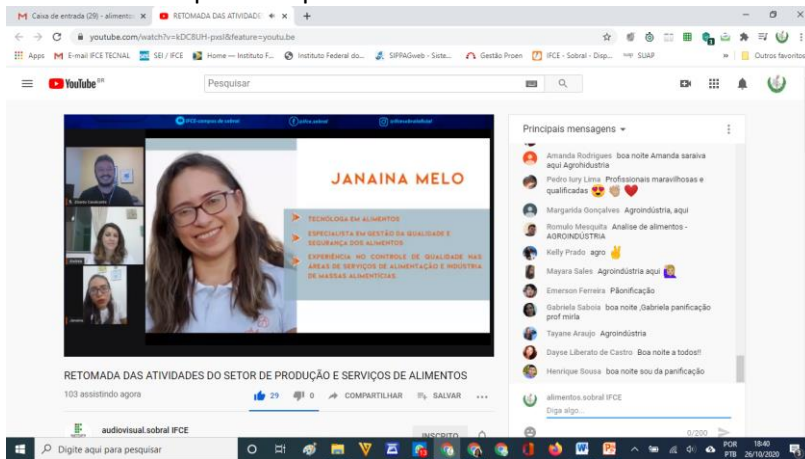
Caixa de entrada (29) - alimento ×
RETOMADA DAS ATIVIDADE ×
+

youtube.com/watch?v=kDCBUH-pssI&feature=youtu.be

Apps
E-mail IFCE TECNAL
SEI / IFCE
Home — Instituto F...
Instituto Federal do...
SIPPAGweb - Siste...
Gestão Proen
IFCE - Sobral - Disp...
SUAP
Outros favoritos

YouTube BR
Pesquisar

IFCE campus de sobral
ifce.sobral
ifcecampussobral

JANAINA MELO

TECNÓLOGA EM ALIMENTOS

ESPECIALISTA EM GESTÃO DA QUALIDADE E SEGURANÇA DOS ALIMENTOS

EXPERIÊNCIA NO CONTROLE DE QUALIDADE NAS ÁREAS DE SERVIÇOS DE ALIMENTAÇÃO E INDÚSTRIA DE MASSAS ALIMENTÍCIAS

Janaina

Principais mensagens

Amanda Rodrigues boa noite Amanda saraiva aqui Agrohidústria
Pedro Iury Lima Profissionais maravilhosas e qualificadas
Margarida Gonçalves Agroindústria, aqui
Romulo Mesquita Analise de alimentos - AGROINDÚSTRIA
Kelly Prado agro
Mayara Sales Agroindústria aqui
Emerson Ferreira Pãonificação
Gabriela Saboia boa noite ,Gabriela panificação prof mirla
Tayane Araujo Agroindústria
Dayse Liberato de Castro Boa noite a todos!!
Henrique Sousa boa noite sou da panificação

alimentos.sobral IFCE
Diga algo...
0/200

RETOMADA DAS ATIVIDADES DO SETOR DE PRODUÇÃO E SERVIÇOS DE ALIMENTOS
103 assistindo agora
29
0
COMPARTILHAR
SALVAR

audiovisual.sobral IFCE
INSCRITO

Digite aqui para pesquisar
POR PTB
18:40
26/10/2020